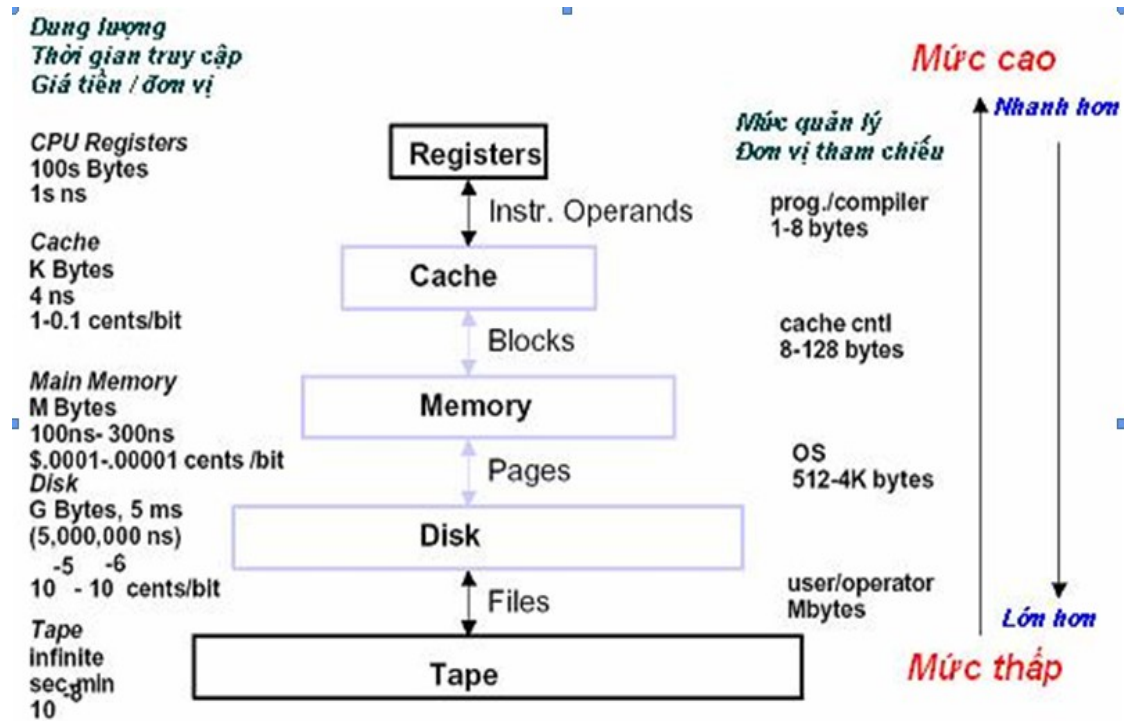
Dung lượng
Thời gian truy cập
Giá tiền / đơn vị

Mức cao

Nhanh hơn

CPU Registers
100s Bytes
1s ns

Registers

Mức quản lý
Đơn vị tham chiếu

Instr. Operands

prog./compiler
1-8 bytes

Cache
K Bytes
4 ns
1-0.1 cents/bit

Cache

Blocks

cache cntl
8-128 bytes

Main Memory
M Bytes
100ns- 300ns
\$.0001-.00001 cents /bit

Memory

Pages

OS
512-4K bytes

Disk
G Bytes, 5 ms
(5,000,000 ns)
$10^{-5}$ - $10^{-6}$ cents/bit

Disk

Files

user/operator
Mbytes

Lớn hơn

Tape
infinite
sec-min
$10^{-8}$

Tape

Mức thấp